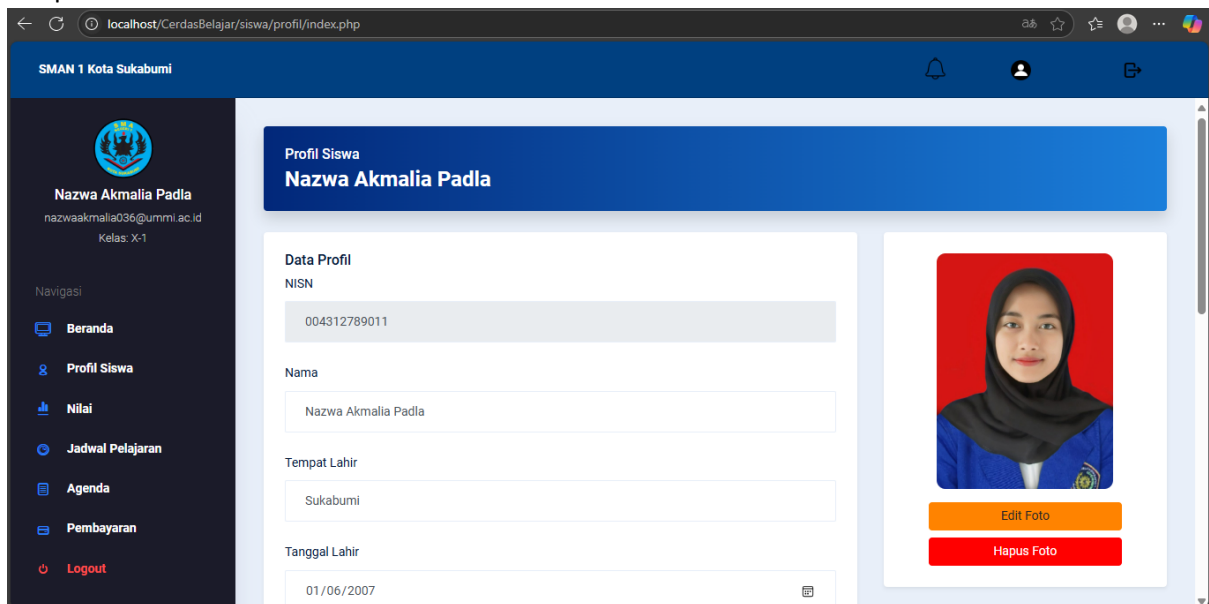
localhost/CerdasBelajar/siswa/profil/index.php

SMAN 1 Kota Sukabumi

Nazwa Akmalia Padla
nazwaakmalia036@ummi.ac.id
Kelas: X-1

Navigasi
Beranda
Profil Siswa
Nilai
Jadwal Pelajaran
Agenda
Pembayaran
Logout

Profil Siswa
Nazwa Akmalia Padla

Data Profil
NISN
004312789011
Nama
Nazwa Akmalia Padla
Tempat Lahir
Sukabumi
Tanggal Lahir
01/06/2007

Edit Foto
Hapus Foto